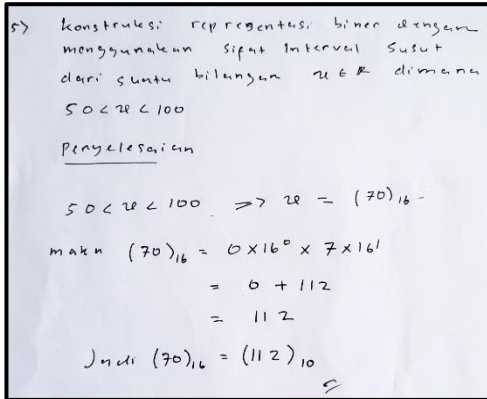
5) konstruksi representasi biner dengan menggunakan sifat interval susut dari suatu bilangan $x \in R$ dimana $50 < x < 100$

Penyelesaian

$50 < x < 100 \Rightarrow x = (70)_{16}$

maka $(70)_{16} = 0 \times 16^0 \times 7 \times 16^1$

$= 0 + 112$

$= 112$

Jadi $(70)_{16} = (112)_{10}$